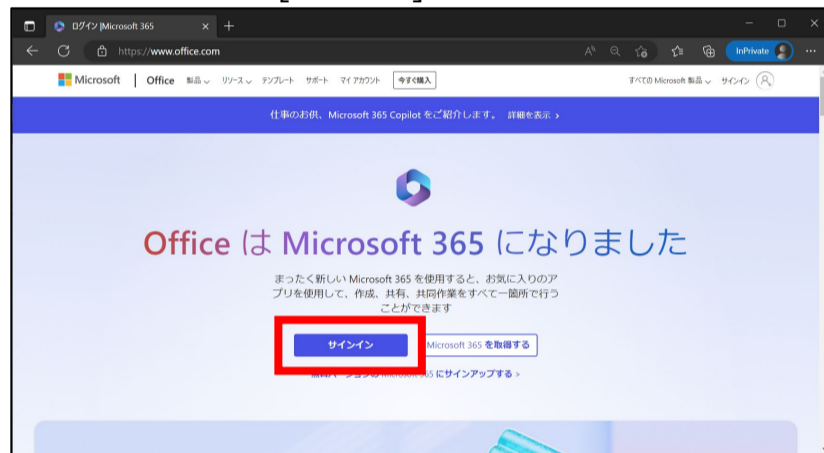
ログイン |Microsoft 365

https://www.office.com

InPrivate

Microsoft | Office 製品 リソース テンプレート サポート マイ アカウント 今すぐ購入

すべての Microsoft 製品 サインイン

仕事のお供、Microsoft 365 Copilot をご紹介します。 詳細を表示 >

Office は Microsoft 365 になりました

まったく新しい Microsoft 365 を使用すると、お気に入りのアプリを使用して、作成、共有、共同作業をすべて一箇所で行うことができます

サインイン

Microsoft 365 を取得する

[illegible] Microsoft 365 にサインアップする >